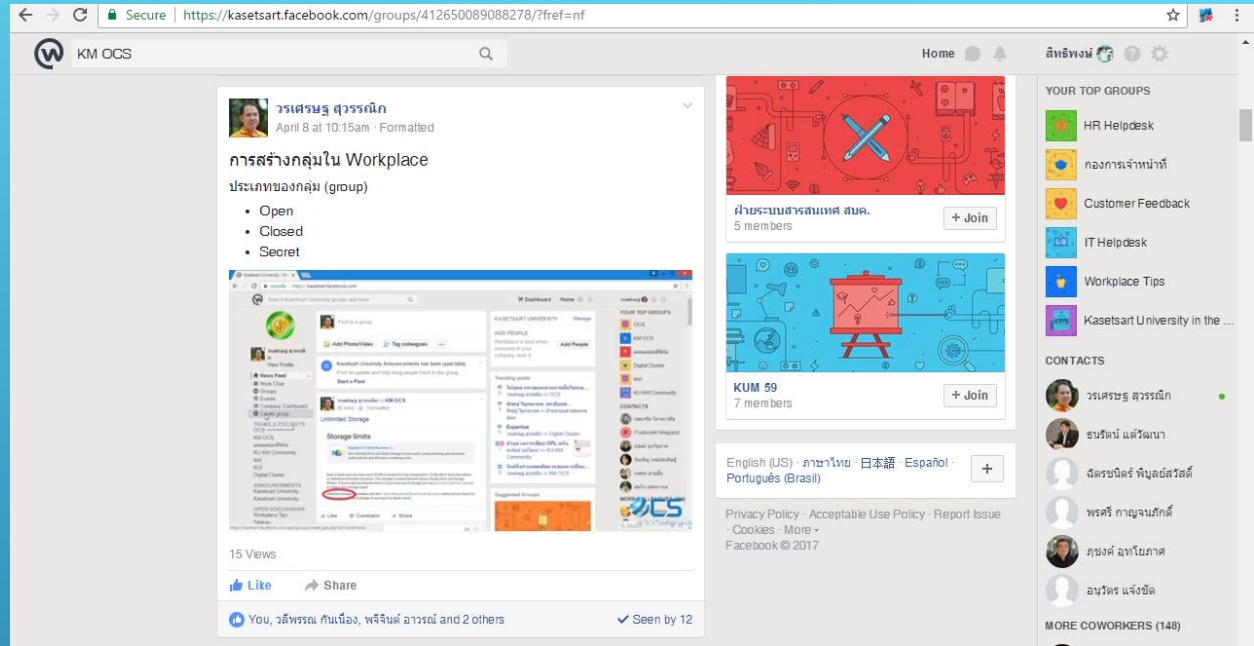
Secure | https://kasetsart.facebook.com/groups/412650089088278/?fref=nf

KM OCS

Home

สิทธิพงษ์

วรเศรษฐ สุวรรณิก
April 8 at 10:15am · Formatted

การสร้างกลุ่มใน Workplace

ประเภทของกลุ่ม (group)

- Open
- Closed
- Secret

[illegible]

15 Views

Like Share

You, วลีพรรณ กันเนื่อง, พรจินต์ อาวรณ์ and 2 others

Seen by 12

ฝ่ายระบบสารสนเทศ สบค.
5 members
+ Join

KUM 59
7 members
+ Join

English (US) · ภาษาไทย · 日本語 · Español · Português (Brasil)

Privacy Policy · Acceptable Use Policy · Report Issue · Cookies · More
Facebook © 2017

YOUR TOP GROUPS

HR Helpdesk
กองการเจ้าหน้าที่
Customer Feedback
IT Helpdesk
Workplace Tips
Kasetsart University in the ...

CONTACTS

วรเศรษฐ สุวรรณิก
ธนรัตน์ แต้วัฒนา
ฉัตรชนิตร์ พิบูลย์สวัสดิ์
พรศรี กาญจนภักดิ์
ภรงค์ อุทโยภาศ
อนุวัตร แจ้งชัด

MORE COWORKERS (148)